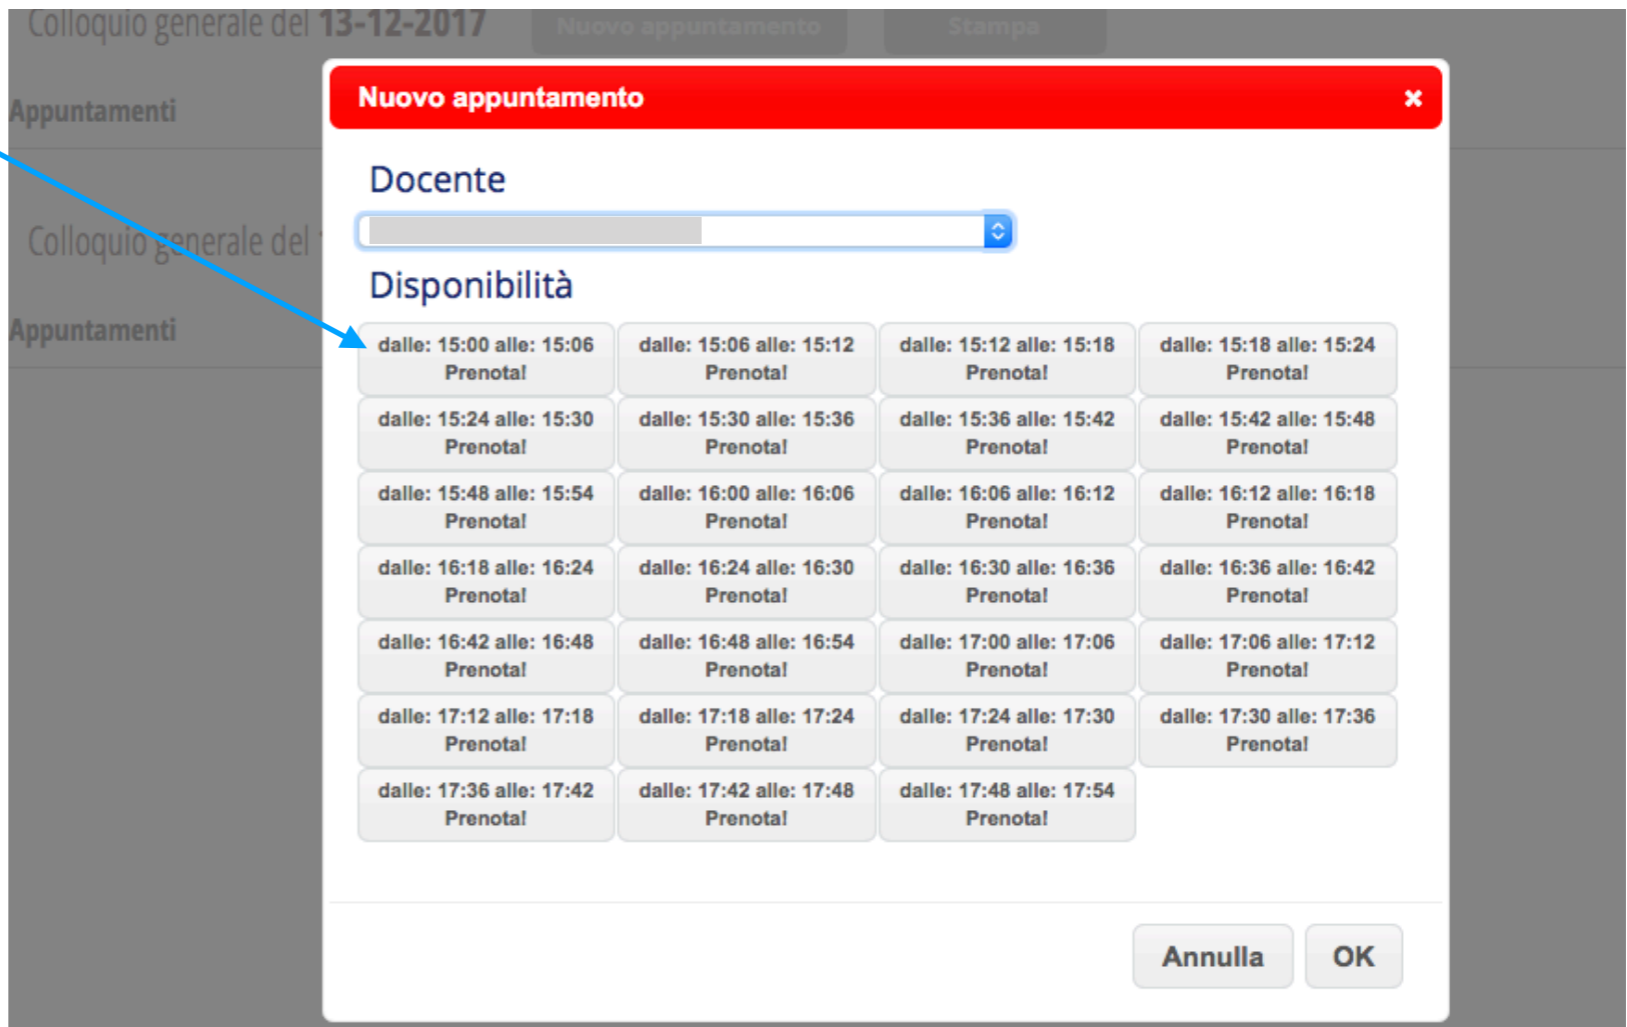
Colloquio generale del 13-12-2017 Nuovo appuntamento Stampa

Appuntamenti

Colloquio generale del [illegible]

Appuntamenti

Nuovo appuntamento ×

Docente

Disponibilità

| | | | |
|---|---|---|---|
| dalle: 15:00 alle: 15:06 Prenota! | dalle: 15:06 alle: 15:12 Prenota! | dalle: 15:12 alle: 15:18 Prenota! | dalle: 15:18 alle: 15:24 Prenota! |
| dalle: 15:24 alle: 15:30 Prenota! | dalle: 15:30 alle: 15:36 Prenota! | dalle: 15:36 alle: 15:42 Prenota! | dalle: 15:42 alle: 15:48 Prenota! |
| dalle: 15:48 alle: 15:54 Prenota! | dalle: 16:00 alle: 16:06 Prenota! | dalle: 16:06 alle: 16:12 Prenota! | dalle: 16:12 alle: 16:18 Prenota! |
| dalle: 16:18 alle: 16:24 Prenota! | dalle: 16:24 alle: 16:30 Prenota! | dalle: 16:30 alle: 16:36 Prenota! | dalle: 16:36 alle: 16:42 Prenota! |
| dalle: 16:42 alle: 16:48 Prenota! | dalle: 16:48 alle: 16:54 Prenota! | dalle: 17:00 alle: 17:06 Prenota! | dalle: 17:06 alle: 17:12 Prenota! |
| dalle: 17:12 alle: 17:18 Prenota! | dalle: 17:18 alle: 17:24 Prenota! | dalle: 17:24 alle: 17:30 Prenota! | dalle: 17:30 alle: 17:36 Prenota! |
| dalle: 17:36 alle: 17:42 Prenota! | dalle: 17:42 alle: 17:48 Prenota! | dalle: 17:48 alle: 17:54 Prenota! | |

Annulla OK